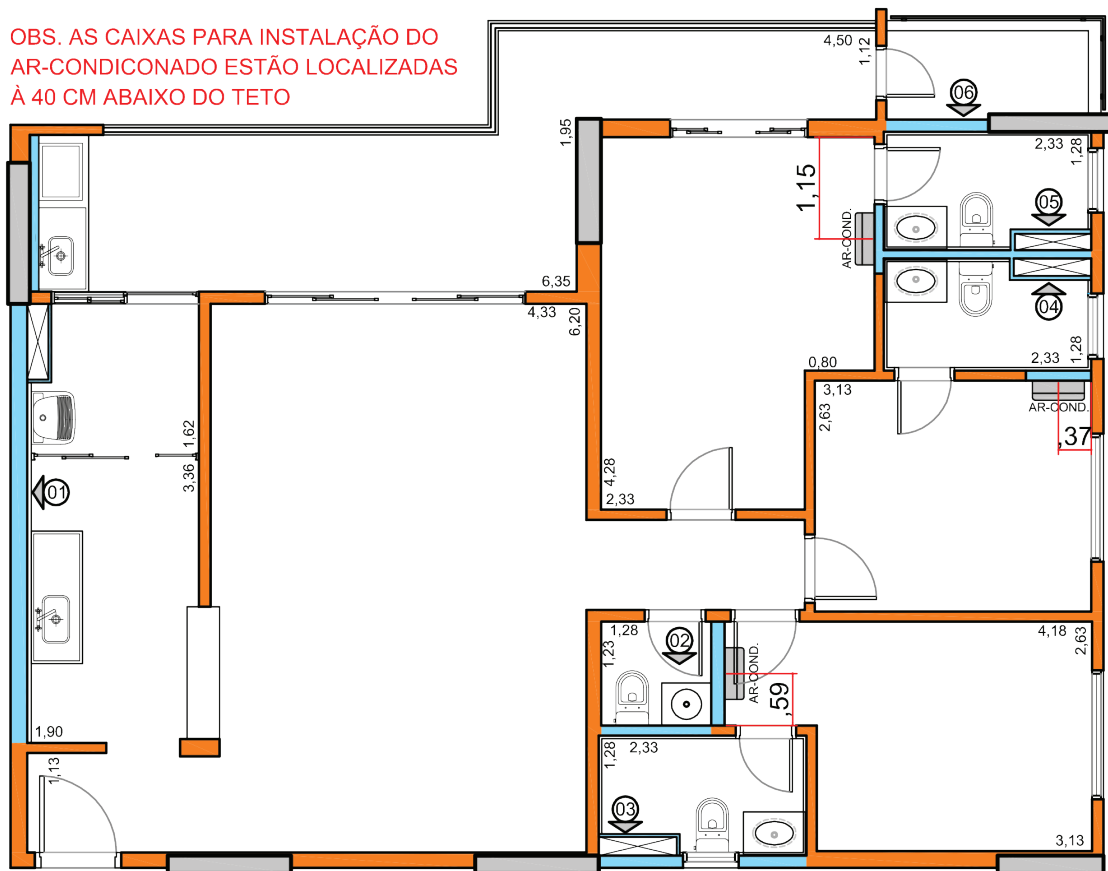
OBS. AS CAIXAS PARA INSTALAÇÃO DO AR-CONDICONADO ESTÃO LOCALIZADAS À 40 CM ABAIXO DO TETO

4,50
1,12
06
1,95
1,15
AR-COND.
2,33
1,28
05
04
6,35
4,33
6,20
2,33
1,28
0,80
3,13
AR-COND.
2,63
,37
1,62
3,36
01
4,28
2,33
1,28
02
1,23
AR-COND.
,59
4,18
2,63
1,90
1,13
1,28
2,33
03
3,13